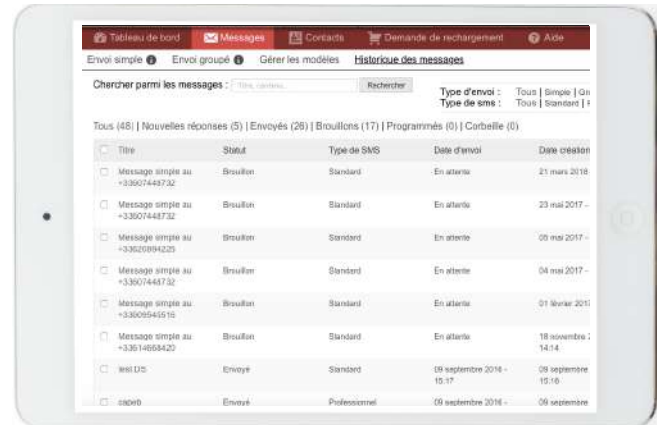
Tableau de bord | Messages | Contacts | Demande de rechargement | Aide

Envoi simple | Envoi groupé | Gérer les modèles | Historique des messages

Chercher parmi les messages : Titre, contenu... Rechercher

Type d'envoi : Tous | Simple | Gr
Type de sms : Tous | Standard | I

Tous (48) | Nouvelles réponses (5) | Envoyés (26) | Brouillons (17) | Programmés (0) | Corbeille (0)

| | Titre | Statut | Type de SMS | Date d'envoi | Date création |
|---|---|---|---|---|---|
| | Message simple au +33607448732 | Brouillon | Standard | En attente | 21 mars 2018 |
| | Message simple au +33607448732 | Brouillon | Standard | En attente | 23 mai 2017 - |
| | Message simple au +33626894225 | Brouillon | Standard | En attente | 05 mai 2017 - |
| | Message simple au +33607448732 | Brouillon | Standard | En attente | 04 mai 2017 - |
| | Message simple au +33609545516 | Brouillon | Standard | En attente | 01 février 201 |
| | Message simple au +33614668420 | Brouillon | Standard | En attente | 18 novembre 14:14 |
| | test DS | Envoyé | Standard | 09 septembre 2016 - 15:17 | 09 septembre 15:16 |
| | caperb | Envoyé | Professionnel | 09 septembre 2016 - | 09 septembre |